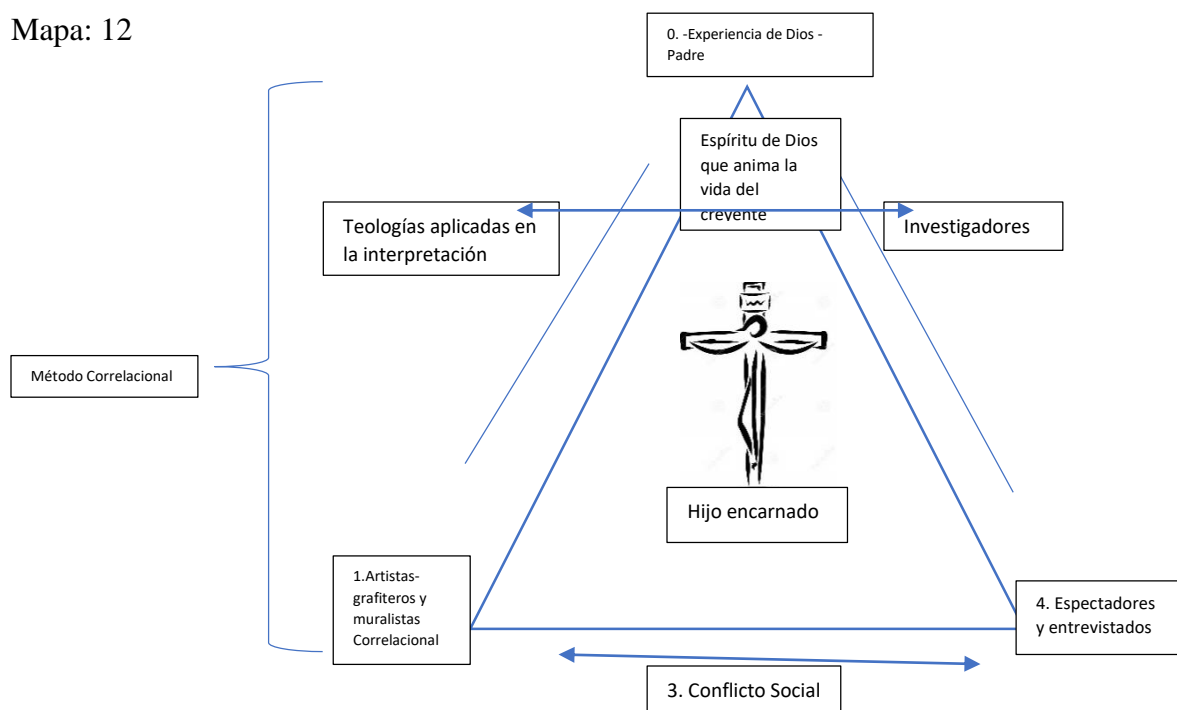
Mapa: 12

0. -Experiencia de Dios - Padre

Espíritu de Dios que anima la vida del creyente

Teologías aplicadas en la interpretación

Investigadores

Método Correlacional

Hijo encarnado

1.Artistas-grafiteros y muralistas Correlacional

4. Espectadores y entrevistados

3. Conflicto Social